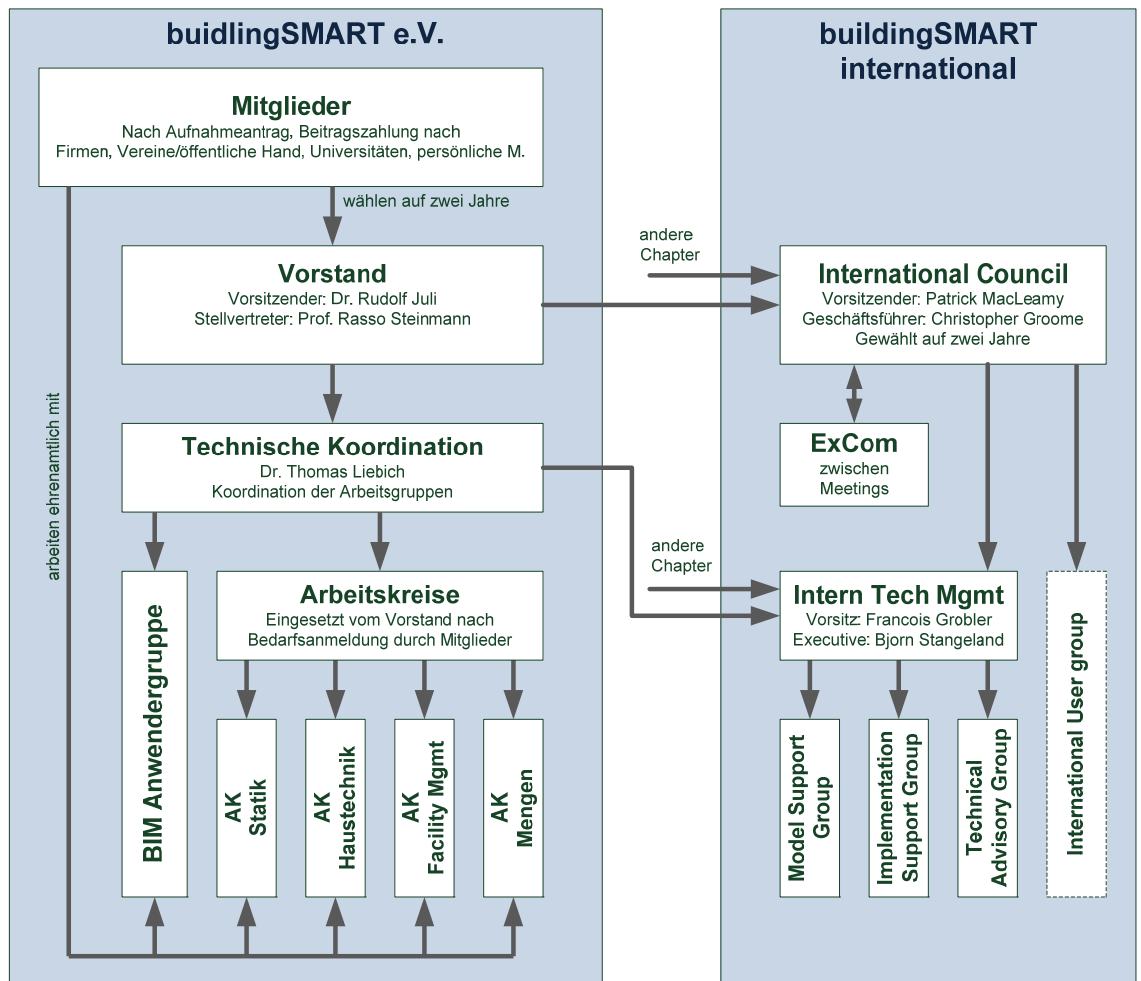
buidlingSMART e.V.

Mitglieder
Nach Aufnahmeantrag, Beitragszahlung nach Firmen, Vereine/öffentliche Hand, Universitäten, persönliche M.

wählen auf zwei Jahre

Vorstand
Vorsitzender: Dr. Rudolf Juli
Stellvertreter: Prof. Rasso Steinmann

Technische Koordination
Dr. Thomas Liebich
Koordination der Arbeitsgruppen

arbeiten ehrenamtlich mit

BIM Anwendergruppe

Arbeitskreise
Eingesetzt vom Vorstand nach Bedarfsanmeldung durch Mitglieder

AK Statik

AK Haustechnik

AK Facility Mgmt

AK Mengen

buildingSMART international

andere Chapter

International Council
Vorsitzender: Patrick MacLeamy
Geschäftsführer: Christopher Groome
Gewählt auf zwei Jahre

ExCom
zwischen Meetings

andere Chapter

Intern Tech Mgmt
Vorsitz: Francois Grobler
Executive: Bjorn Stangeland

Model Support Group

Implementation Support Group

Technical Advisory Group

International User group